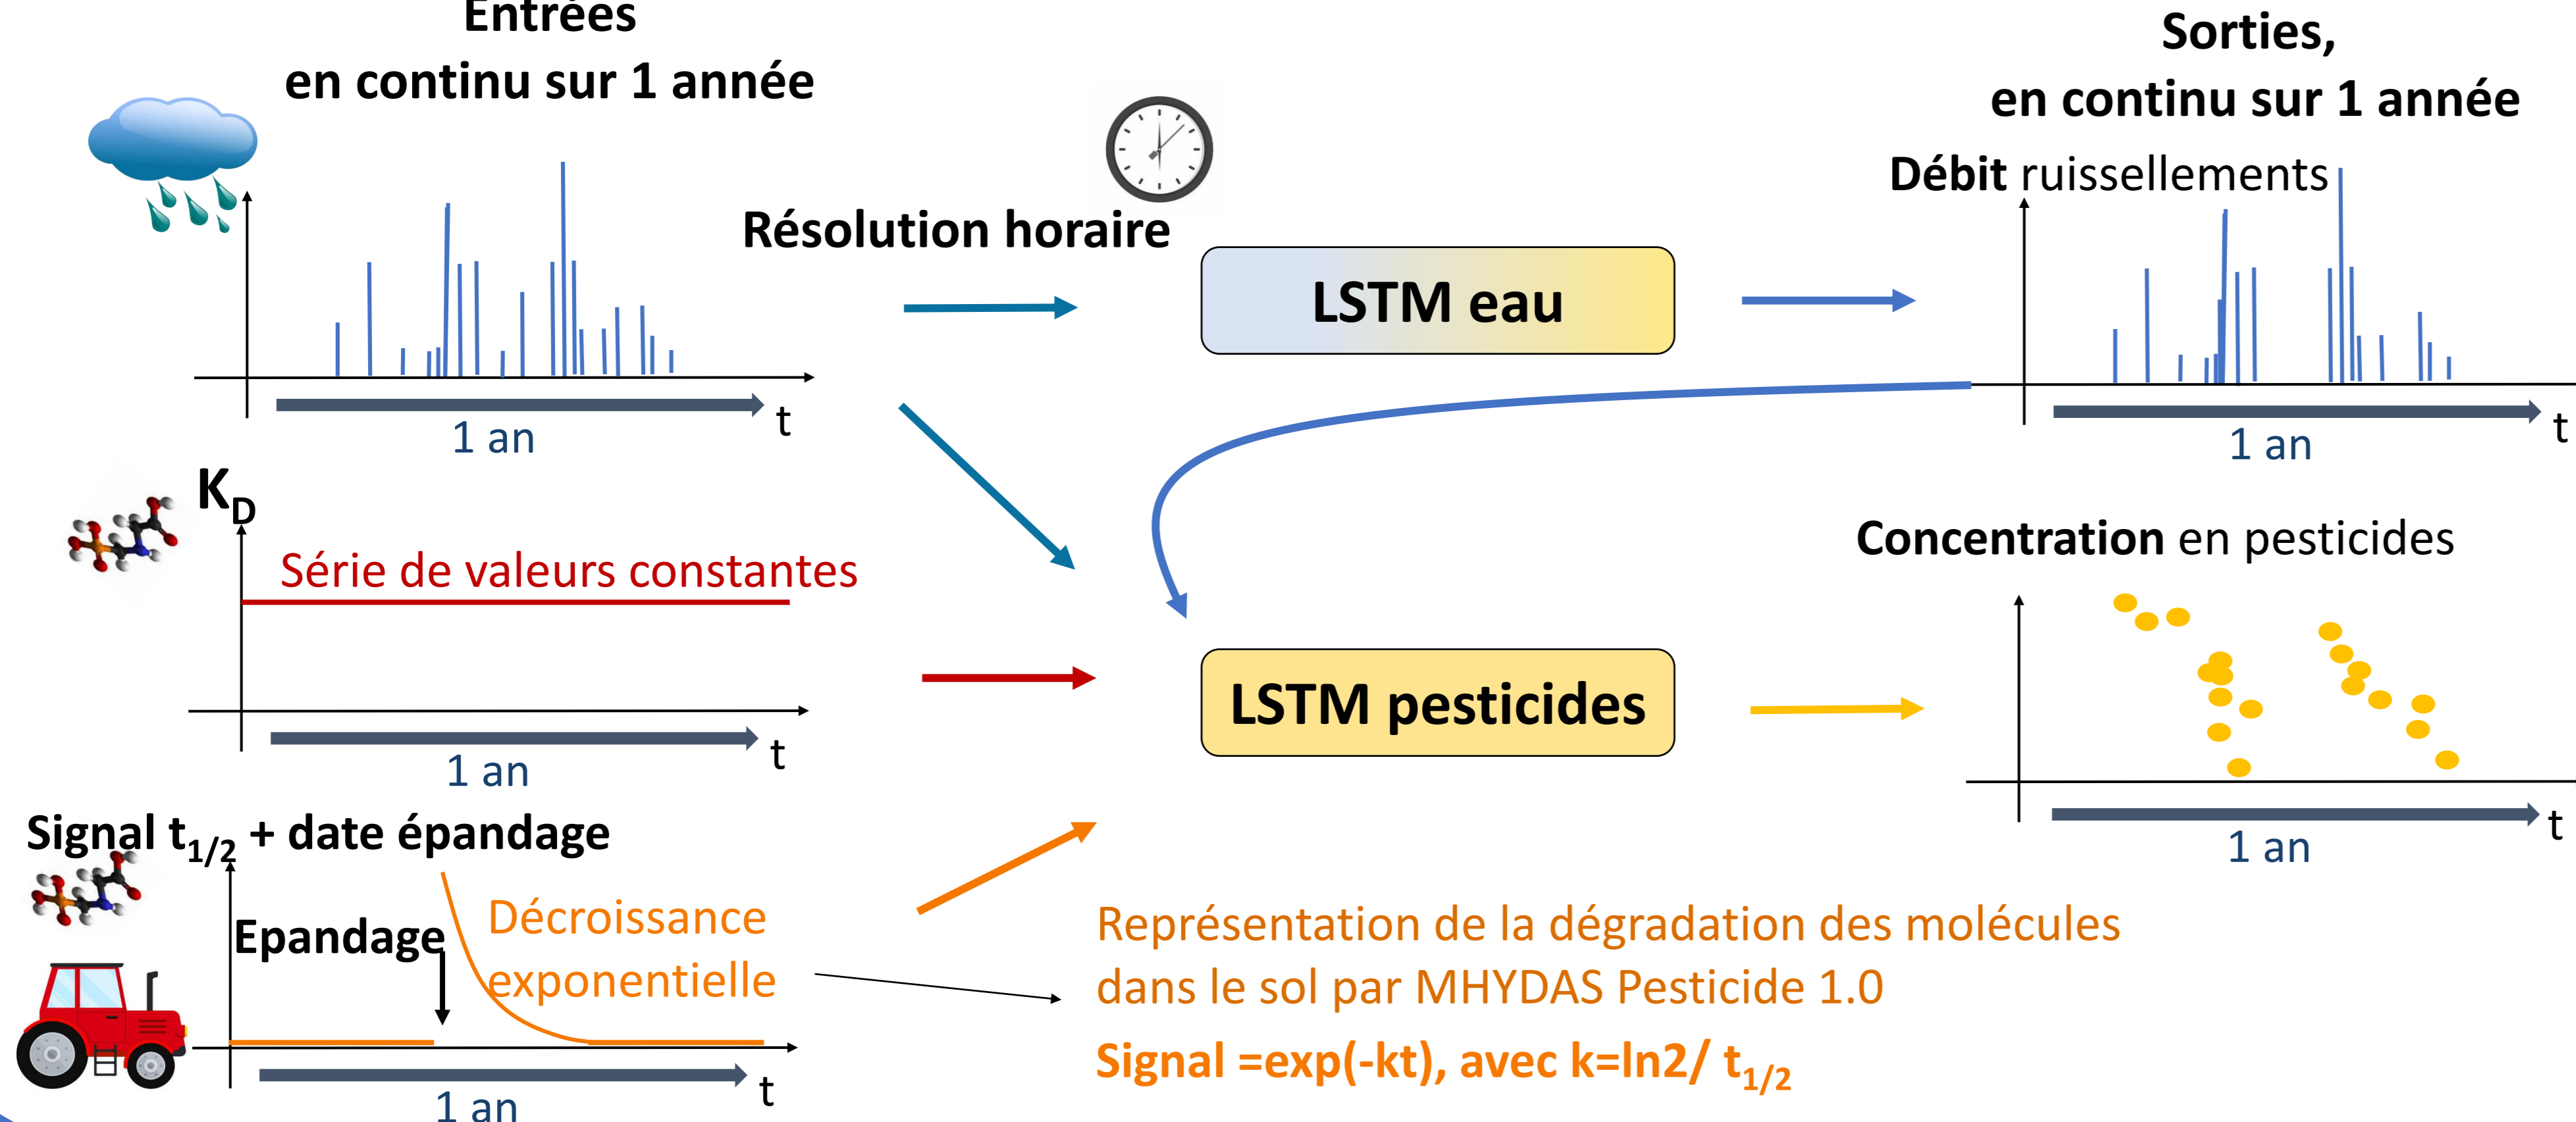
Entrées
en continu sur 1 année

Sorties,
en continu sur 1 année

Résolution horaire

LSTM eau

Débit ruissellements

1 an
t

$K_D$

Série de valeurs constantes

1 an
t

LSTM pesticides

Concentration en pesticides

1 an
t

Signal $t_{1/2}$ + date épandage

Epandage

Décroissance exponentielle

1 an
t

1 an
t

Représentation de la dégradation des molécules dans le sol par MHYDAS Pesticide 1.0

Signal =exp(-kt), avec k=ln2/ $t_{1/2}$